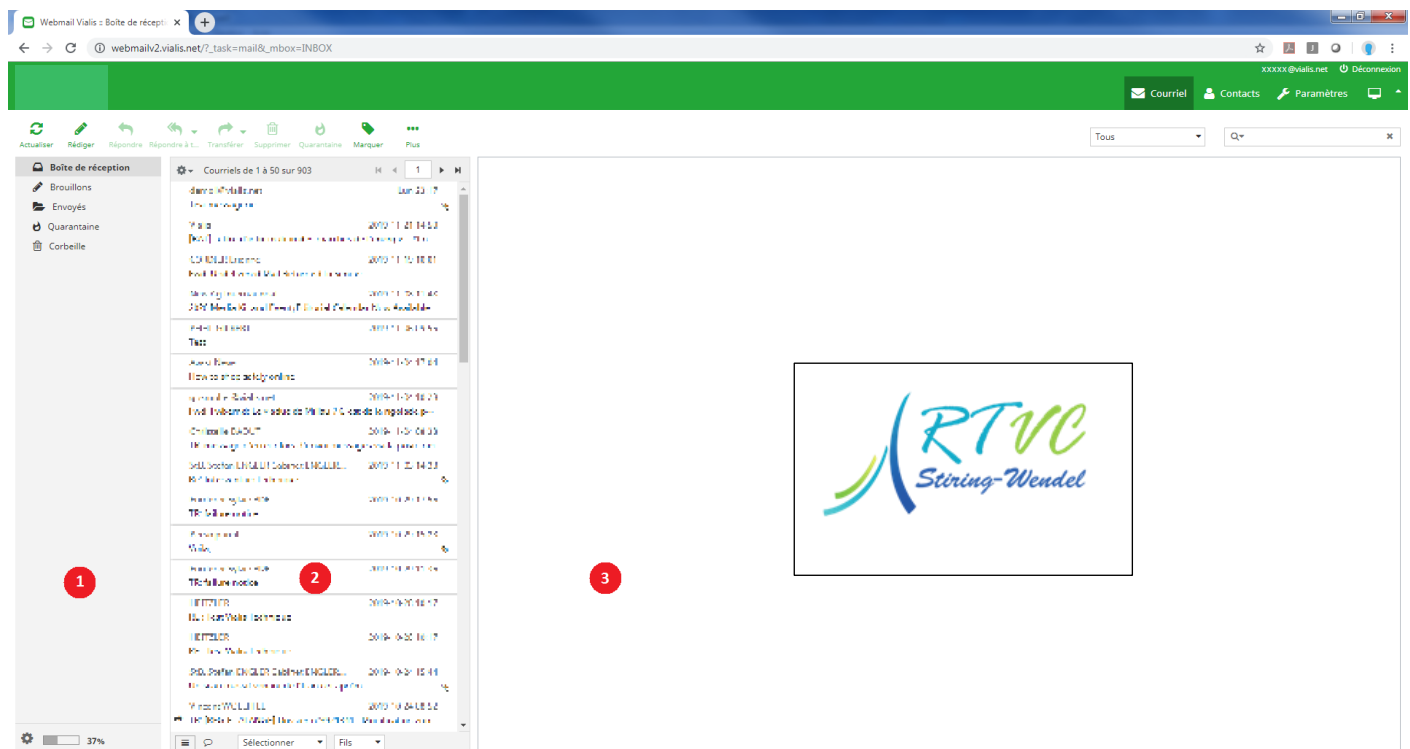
Webmail Vialis :: Boîte de récepti

webmailv2.vialis.net/?_task=mail&_mbox=INBOX

xxxxx@vialis.net Déconnexion

Courriel Contacts Paramètres

Actualiser Rédiger Répondre Répondre à t... Transférer Supprimer Quarantaine Marquer Plus

Tous

Boîte de réception
Brouillons
Envoyés
Quarantaine
Corbeille

Courriels de 1 à 50 sur 903

1

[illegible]

Test

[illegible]

1

2

3

RTVC
Stiring-Wendel

37%

Sélectionner Fils